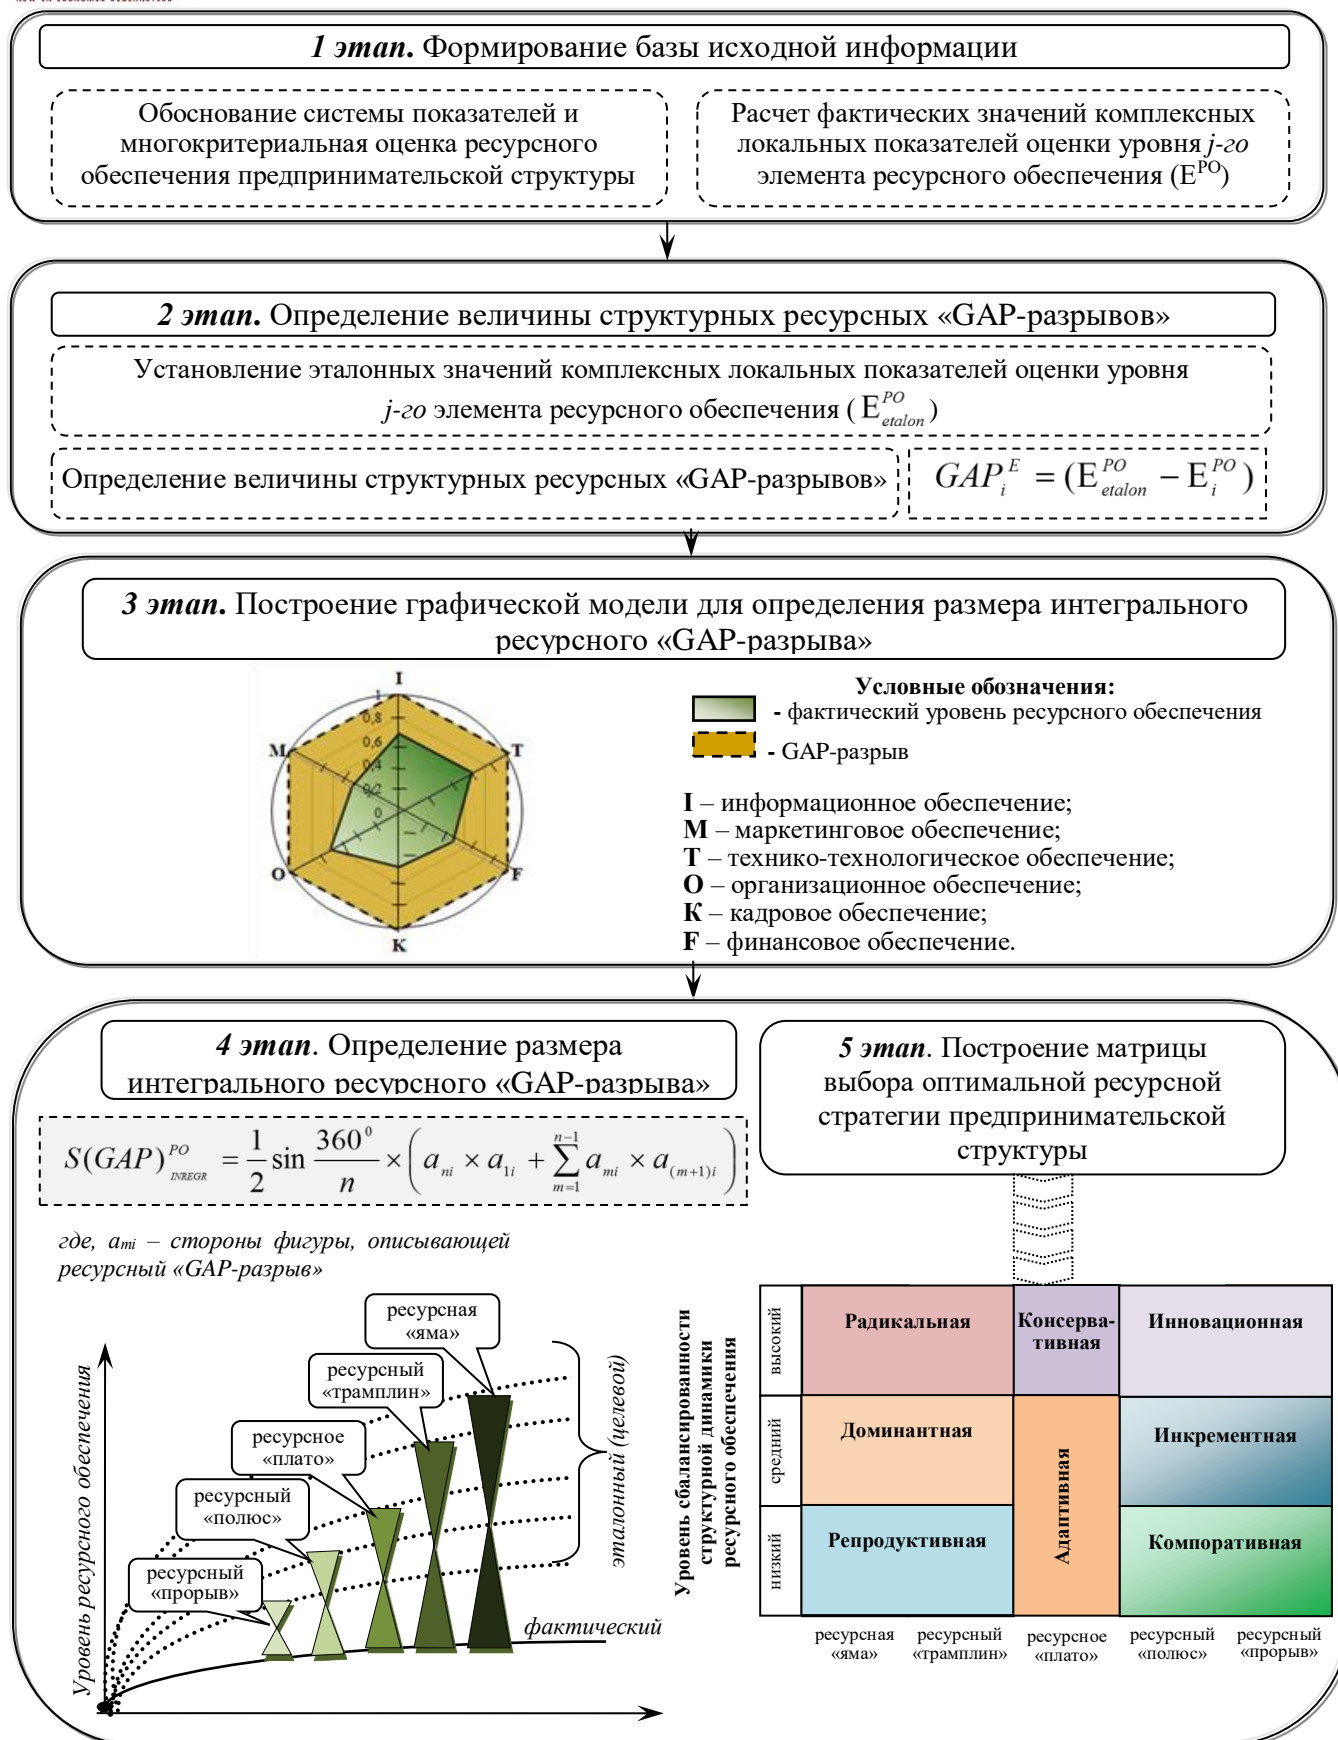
**1 этап.** Формирование базы исходной информации

Обоснование системы показателей и многокритериальная оценка ресурсного обеспечения предпринимательской структуры

Расчет фактических значений комплексных локальных показателей оценки уровня *j-го* элемента ресурсного обеспечения ($E^{PO}$)

**2 этап.** Определение величины структурных ресурсных «GAP-разрывов»

Установление эталонных значений комплексных локальных показателей оценки уровня *j-го* элемента ресурсного обеспечения ( $E^{PO}_{etalon}$ )

Определение величины структурных ресурсных «GAP-разрывов»

$GAP_i^E = (E^{PO}_{etalon} - E^{PO}_i)$

**3 этап.** Построение графической модели для определения размера интегрального ресурсного «GAP-разрыва»

I
1
0,8
0,6
0,4
0,2
0
M
T
O
F
K

**Условные обозначения:**
- фактический уровень ресурсного обеспечения
- GAP-разрыв

**I** – информационное обеспечение;
**M** – маркетинговое обеспечение;
**T** – технико-технологическое обеспечение;
**O** – организационное обеспечение;
**K** – кадровое обеспечение;
**F** – финансовое обеспечение.

**4 этап**. Определение размера интегрального ресурсного «GAP-разрыва»

$S(GAP)^{PO}_{INREGR} = \frac{1}{2}\sin\frac{360^0}{n} \times \left(a_{ni} \times a_{1i} + \sum_{m=1}^{n-1} a_{mi} \times a_{(m+1)i}\right)$

где, $a_{mi}$ – стороны фигуры, описывающей ресурсный «GAP-разрыв»

Уровень ресурсного обеспечения

ресурсная «яма»
ресурсный «трамплин»
ресурсное «плато»
ресурсный «полюс»
ресурсный «прорыв»
эталонный (целевой)
фактический

**5 этап**. Построение матрицы выбора оптимальной ресурсной стратегии предпринимательской структуры

Уровень сбалансированности структурной динамики ресурсного обеспечения

| | | | |
|---|---|---|---|
| высокий | Радикальная | Консерва-тивная | Инновационная |
| средний | Доминантная | Адаптивная | Инкрементная |
| низкий | Репродуктивная | | Компоративная |

ресурсная «яма»
ресурсный «трамплин»
ресурсное «плато»
ресурсный «полюс»
ресурсный «прорыв»